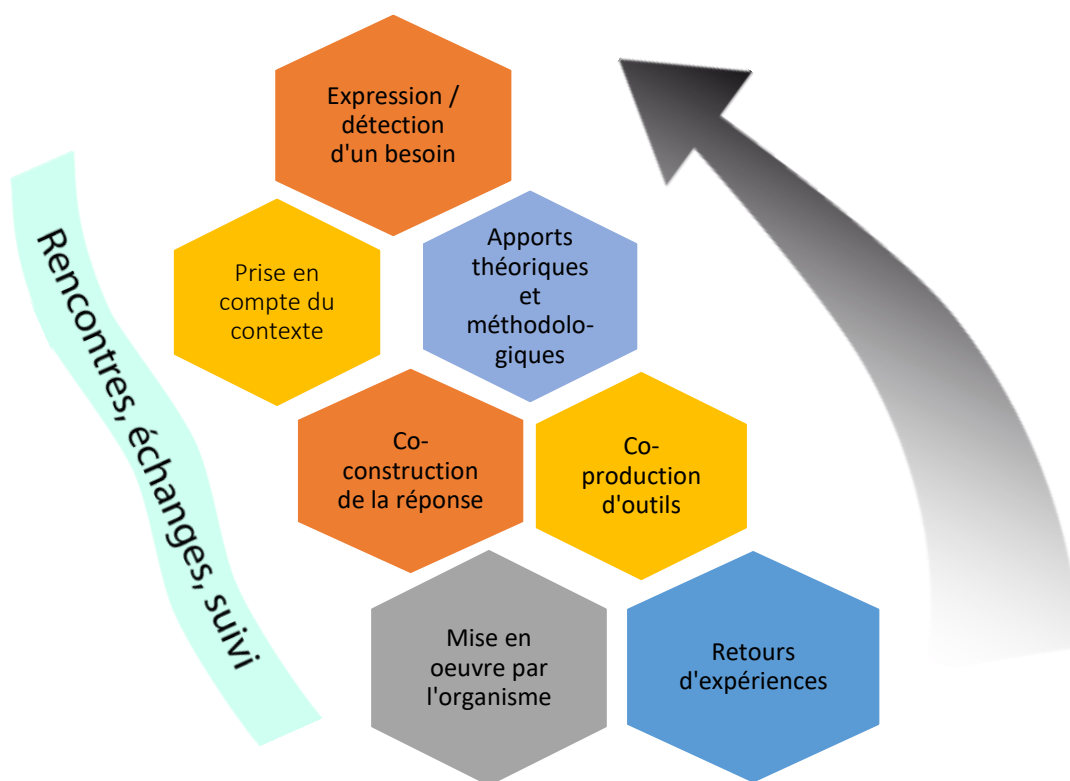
Rencontres, échanges, suivi

Expression / détection d'un besoin

Prise en compte du contexte

Apports théoriques et méthodologiques

Co-construction de la réponse

Co-production d'outils

Mise en oeuvre par l'organisme

Retours d'expériences